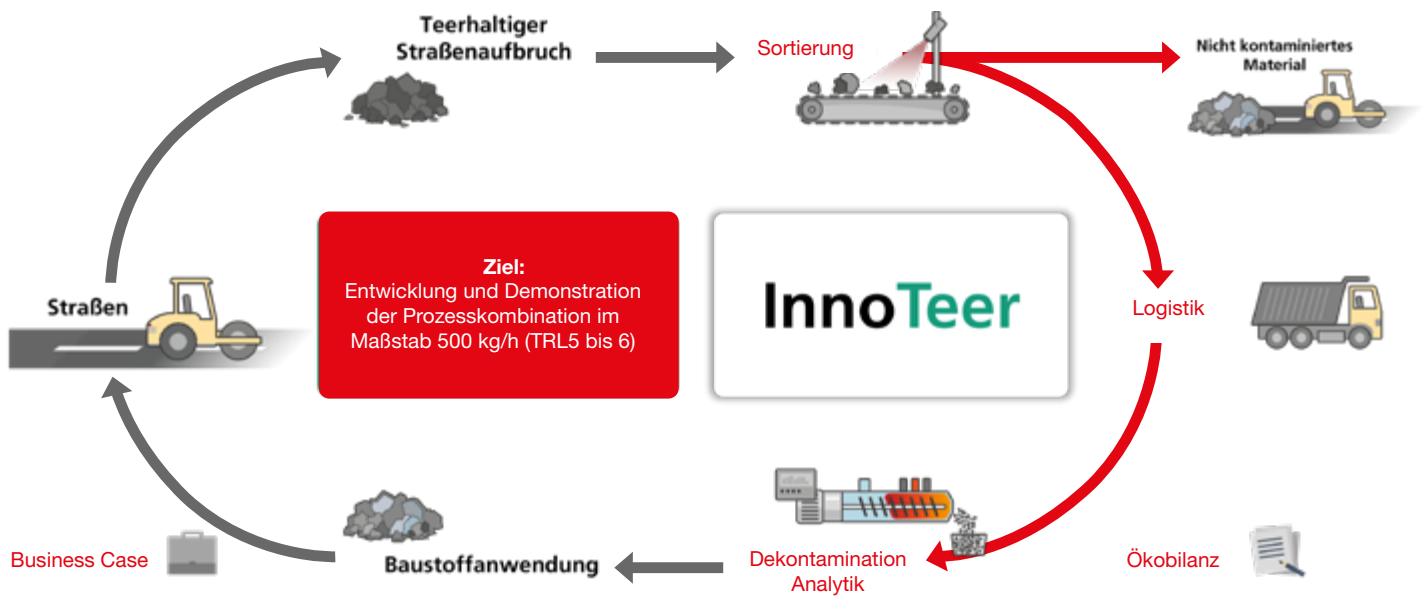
Teerhaltiger Straßenaufbruch

Sortierung

Nicht kontaminiertes Material

Straßen

Ziel:
Entwicklung und Demonstration der Prozesskombination im Maßstab 500 kg/h (TRL5 bis 6)

InnoTeer

Logistik

Business Case

Baustoffanwendung

Dekontamination Analytik

Ökobilanz